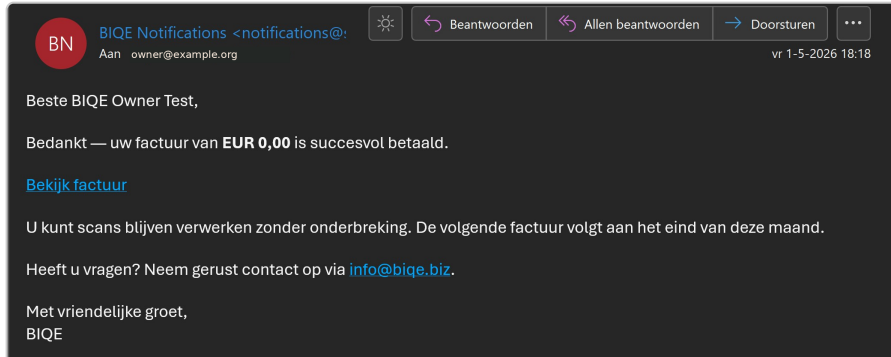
BN BIQE Notifications <notifications@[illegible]
Aan owner@example.org

Beantwoorden | Allen beantwoorden | Doorsturen | ···

vr 1-5-2026 18:18

Beste BIQE Owner Test,

Bedankt — uw factuur van **EUR 0,00** is succesvol betaald.

Bekijk factuur

U kunt scans blijven verwerken zonder onderbreking. De volgende factuur volgt aan het eind van deze maand.

Heeft u vragen? Neem gerust contact op via info@biqe.biz.

Met vriendelijke groet,
BIQE